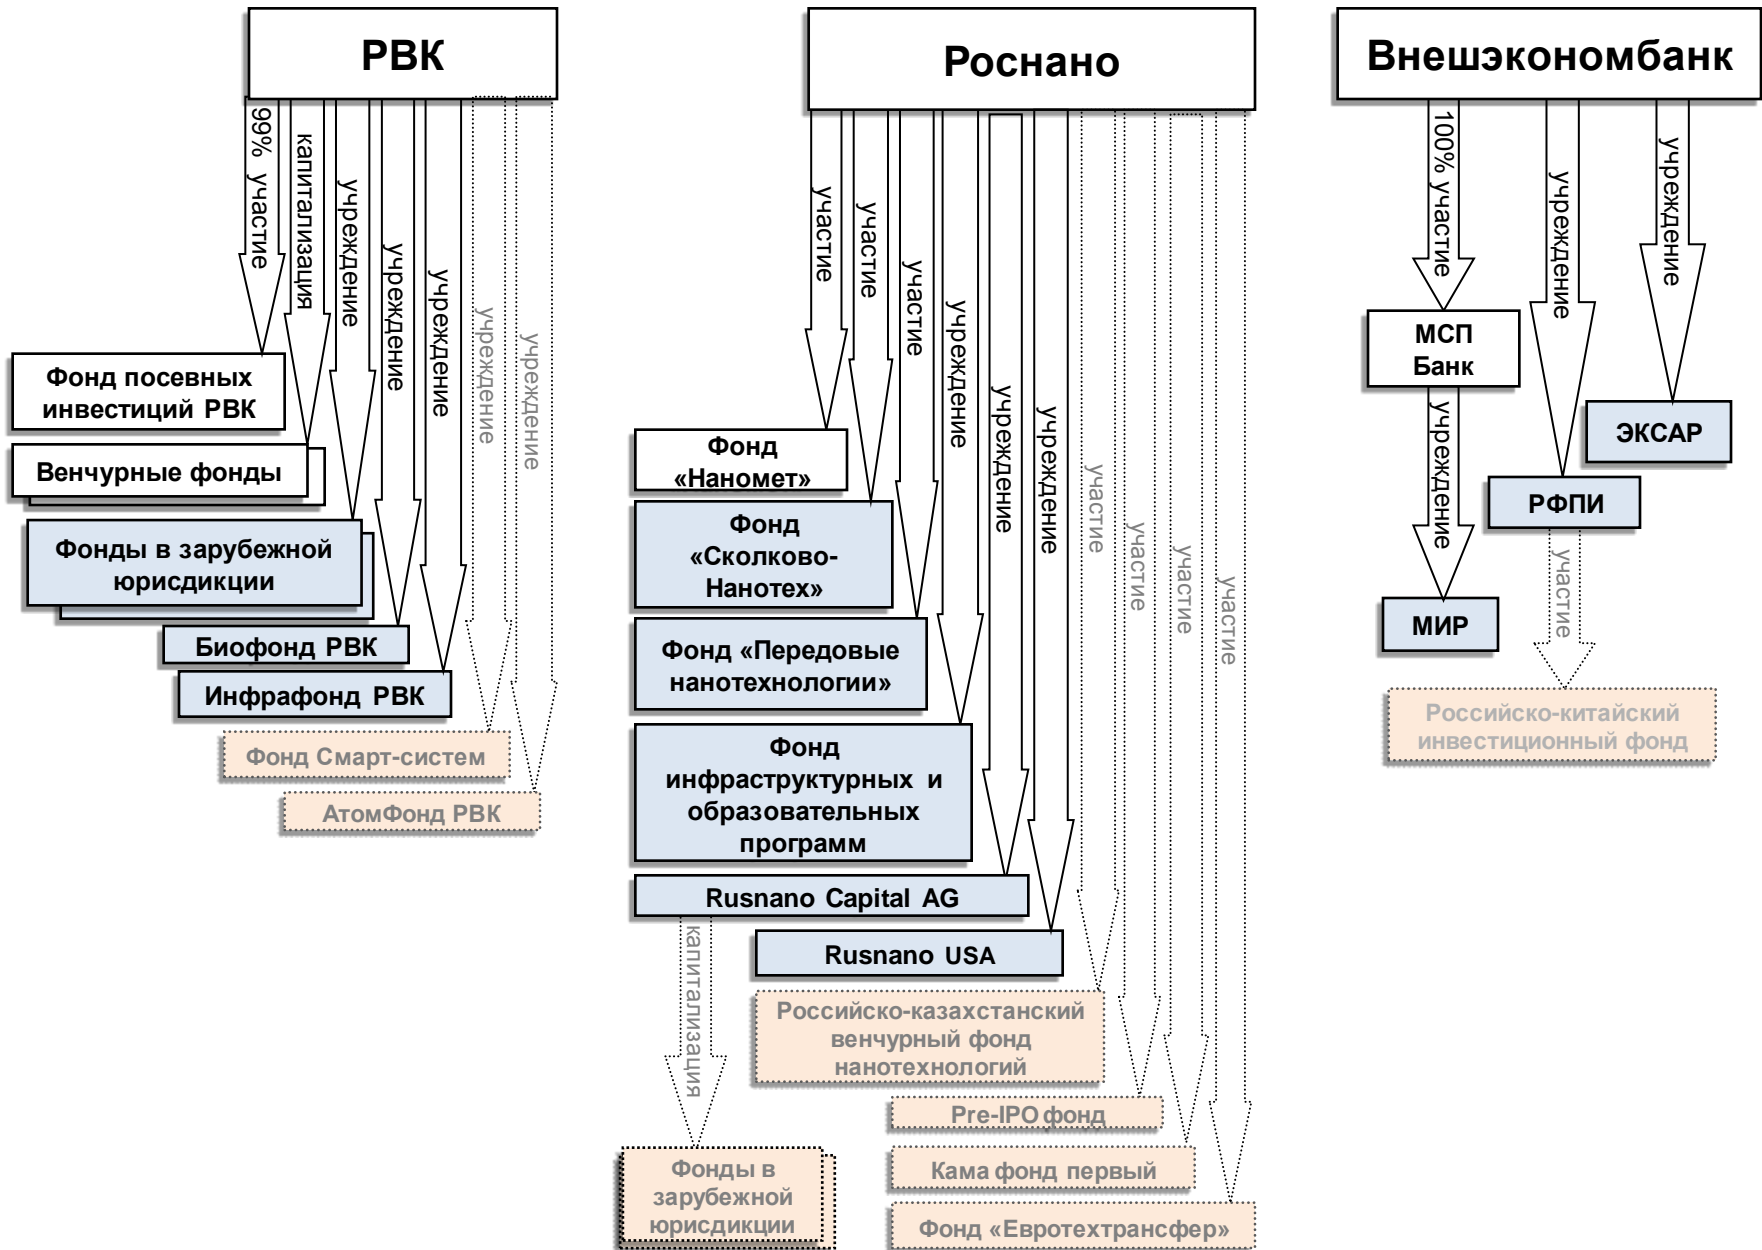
РВК

99% участие
капитализация
учреждение
учреждение
учреждение
учреждение
учреждение

Фонд посевных инвестиций РВК

Венчурные фонды

Фонды в зарубежной юрисдикции

Биофонд РВК

Инфрафонд РВК

Фонд Смарт-систем

АтомФонд РВК

Роснано

участие
участие
участие
учреждение
учреждение
учреждение
участие
участие
участие
участие

Фонд «Наномет»

Фонд «Сколково-Нанотех»

Фонд «Передовые нанотехнологии»

Фонд инфраструктурных и образовательных программ

Rusnano Capital AG

капитализация

Rusnano USA

Российско-казахстанский венчурный фонд нанотехнологий

Pre-IPO фонд

Кама фонд первый

Фонд «Евротехтрансфер»

Фонды в зарубежной юрисдикции

Внешэкономбанк

100% участие
учреждение
учреждение

МСП Банк

учреждение

ЭКСАР

РФПИ

участие

МИР

Российско-китайский инвестиционный фонд